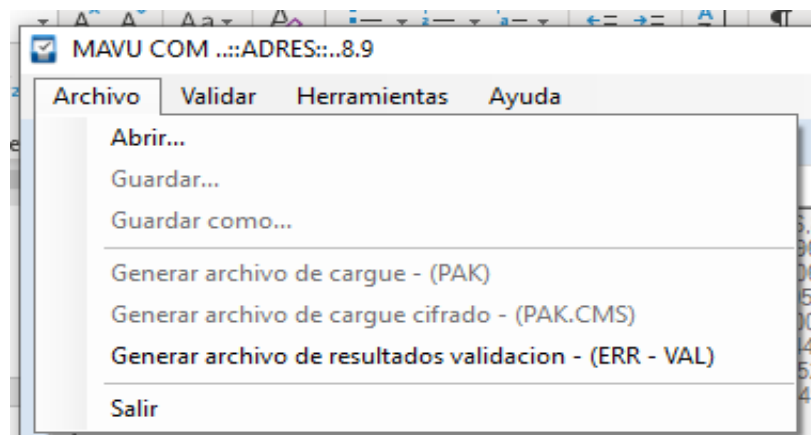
MAVU COM ..::ADRES::..8.9

Archivo Validar Herramientas Ayuda

Abrir...
Guardar...
Guardar como...
Generar archivo de cargue - (PAK)
Generar archivo de cargue cifrado - (PAK.CMS)
Generar archivo de resultados validacion - (ERR - VAL)
Salir